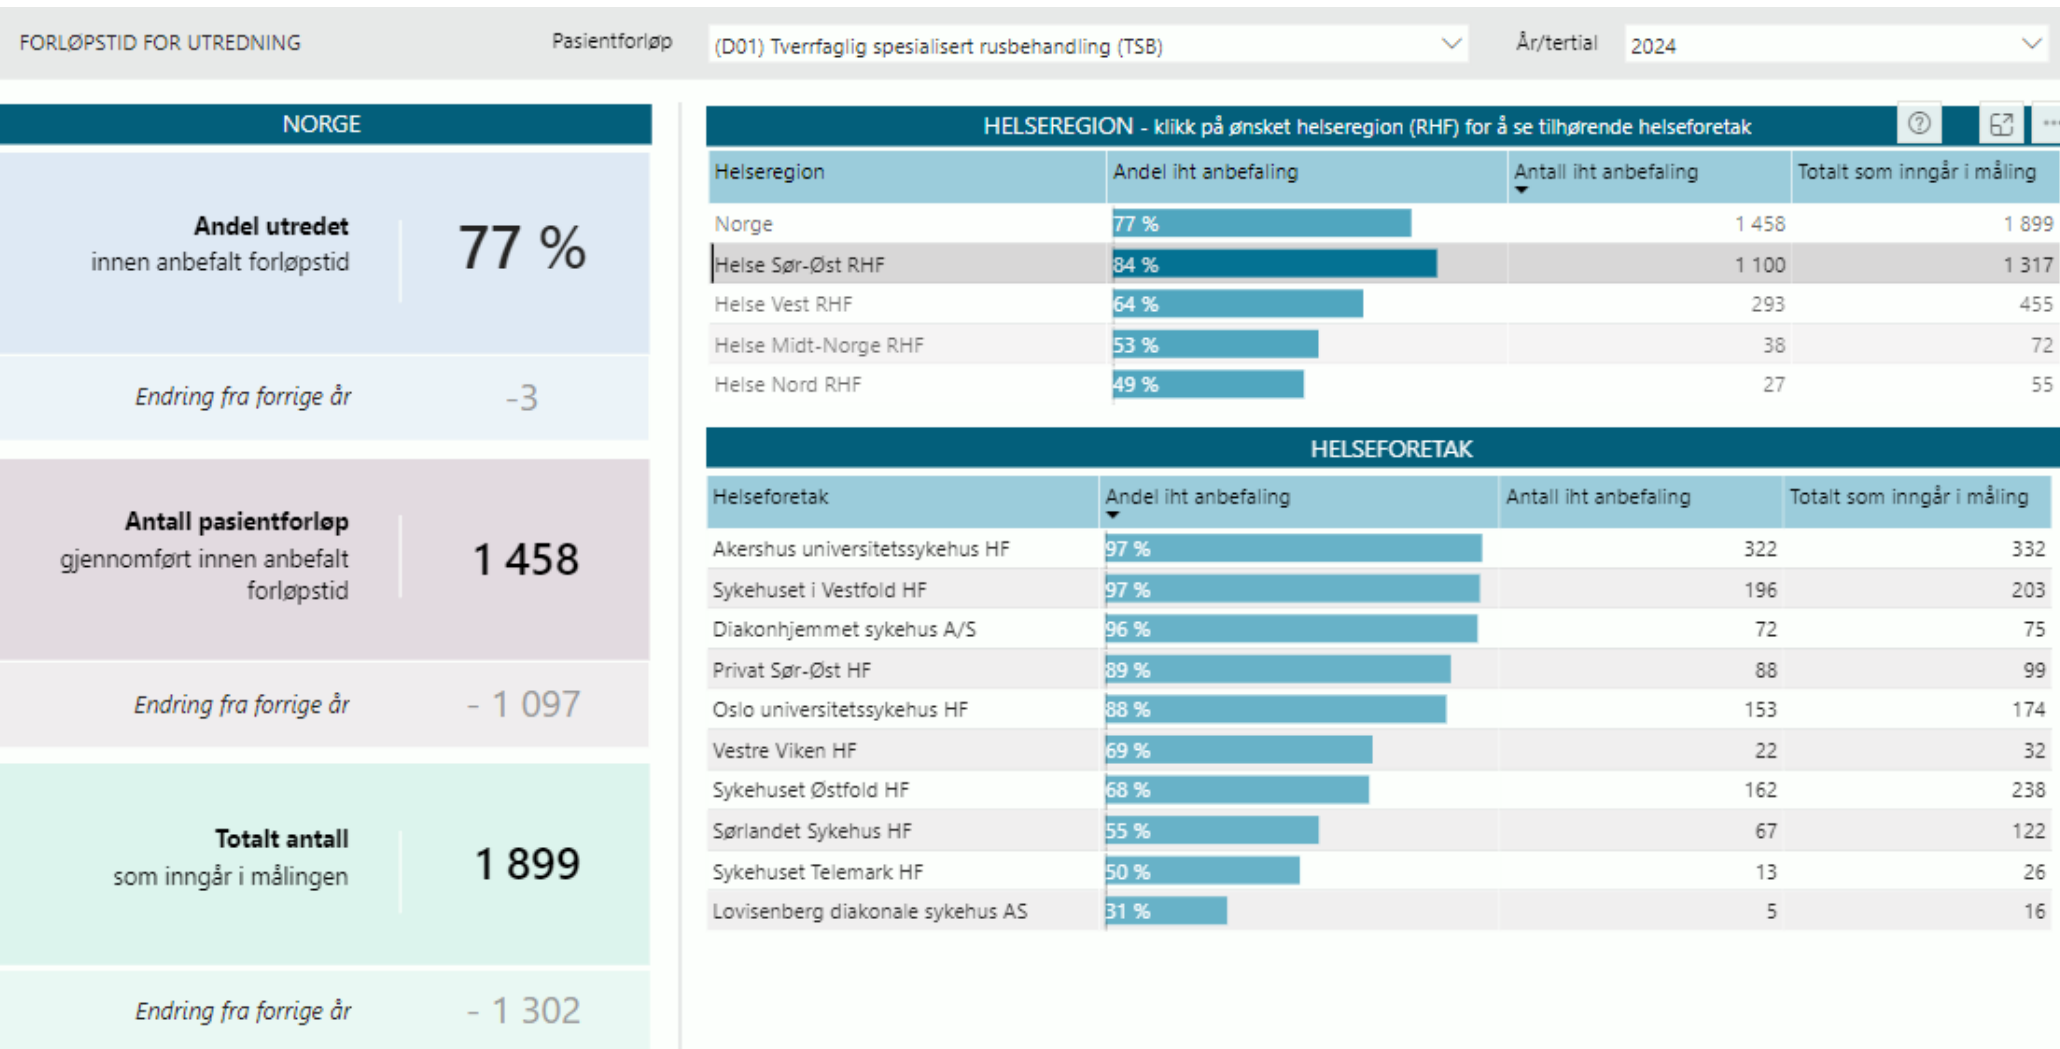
FORLØPSTID FOR UTREDNING

Pasientforløp (D01) Tverrfaglig spesialisert rusbehandling (TSB)

År/tertial 2024

NORGE

**Andel utredet** innen anbefalt forløpstid 77 %

*Endring fra forrige år* -3

**Antall pasientforløp** gjennomført innen anbefalt forløpstid 1 458

*Endring fra forrige år* - 1 097

**Totalt antall** som inngår i målingen 1 899

*Endring fra forrige år* - 1 302

HELSEREGION - klikk på ønsket helseregion (RHF) for å se tilhørende helseforetak

| Helseregion | Andel iht anbefaling | Antall iht anbefaling | Totalt som inngår i måling |
|---|---|---|---|
| Norge | 77 % | 1 458 | 1 899 |
| Helse Sør-Øst RHF | 84 % | 1 100 | 1 317 |
| Helse Vest RHF | 64 % | 293 | 455 |
| Helse Midt-Norge RHF | 53 % | 38 | 72 |
| Helse Nord RHF | 49 % | 27 | 55 |

HELSEFORETAK

| Helseforetak | Andel iht anbefaling | Antall iht anbefaling | Totalt som inngår i måling |
|---|---|---|---|
| Akershus universitetssykehus HF | 97 % | 322 | 332 |
| Sykehuset i Vestfold HF | 97 % | 196 | 203 |
| Diakonhjemmet sykehus A/S | 96 % | 72 | 75 |
| Privat Sør-Øst HF | 89 % | 88 | 99 |
| Oslo universitetssykehus HF | 88 % | 153 | 174 |
| Vestre Viken HF | 69 % | 22 | 32 |
| Sykehuset Østfold HF | 68 % | 162 | 238 |
| Sørlandet Sykehus HF | 55 % | 67 | 122 |
| Sykehuset Telemark HF | 50 % | 13 | 26 |
| Lovisenberg diakonale sykehus AS | 31 % | 5 | 16 |